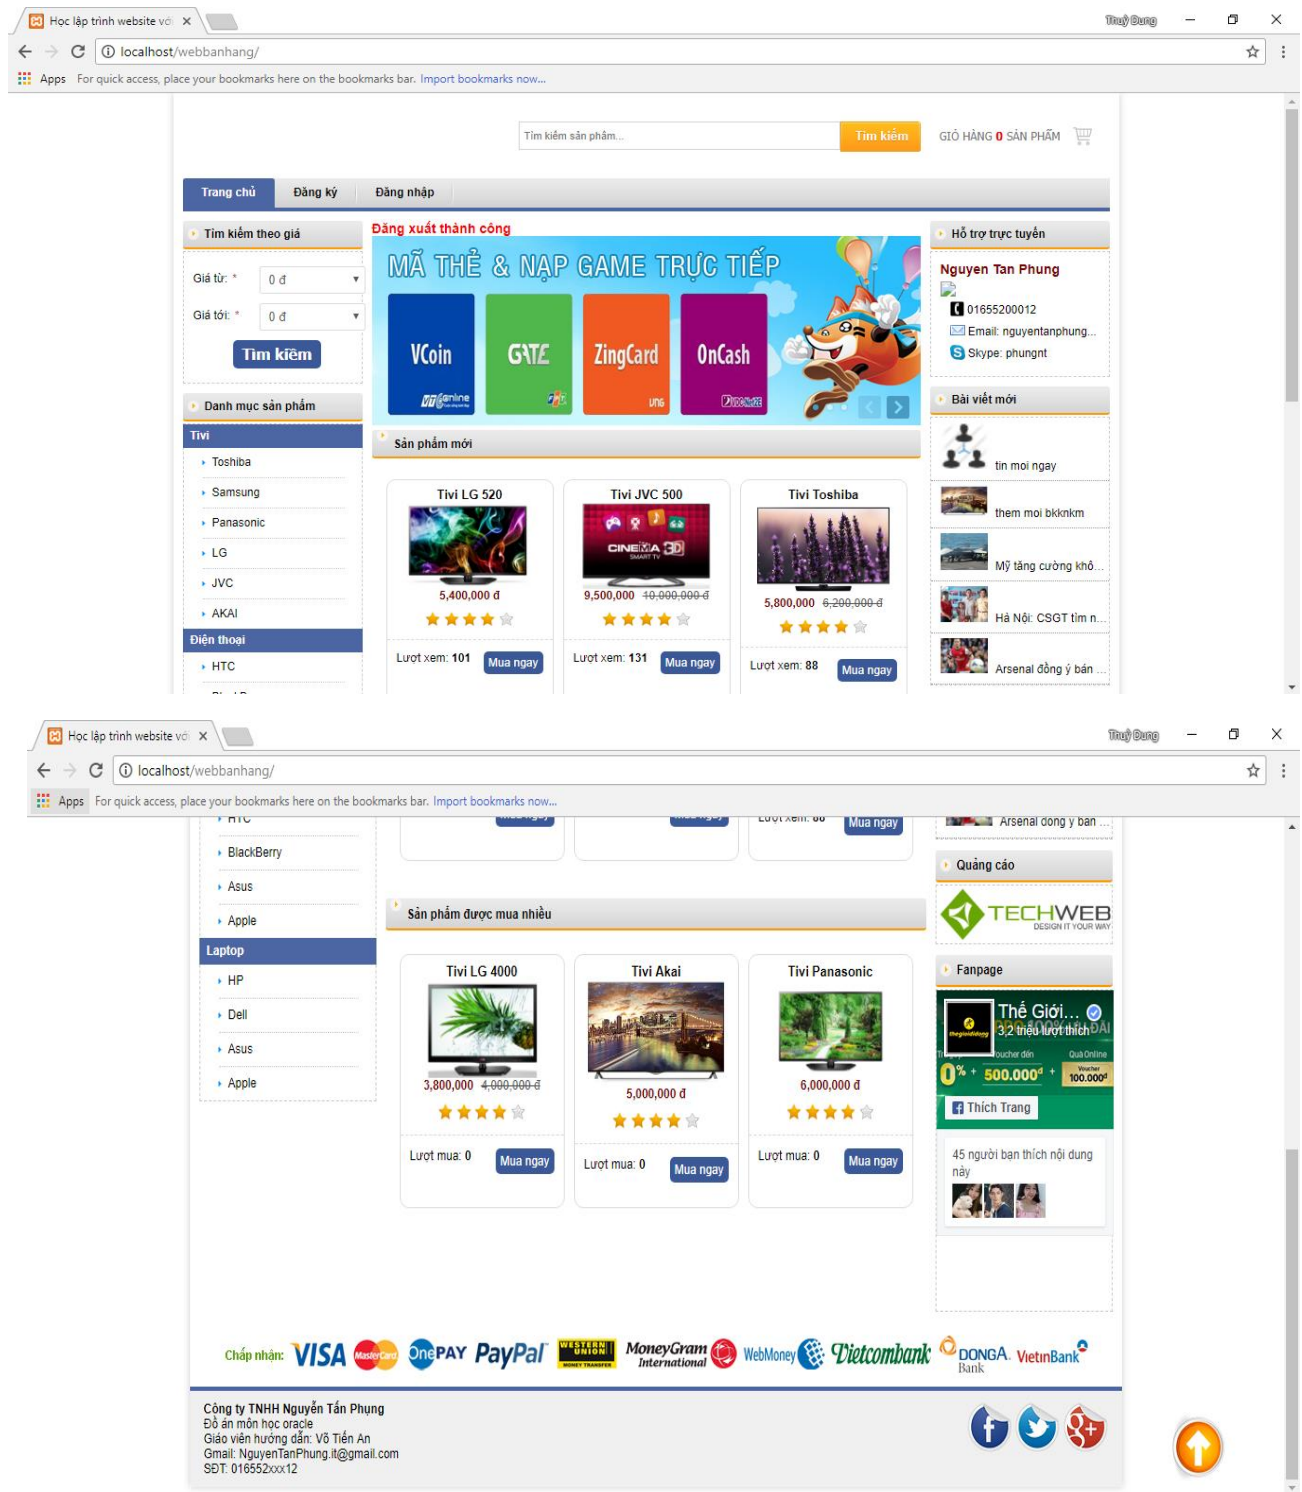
Học lập trình website với ×

Thuỳ Dung

localhost/webbanhang/

Apps For quick access, place your bookmarks here on the bookmarks bar. Import bookmarks now...

Tìm kiếm sản phẩm... Tìm kiếm GIỎ HÀNG 0 SẢN PHẨM

Trang chủ Đăng ký Đăng nhập

Tìm kiếm theo giá

Giá từ: * 0 đ

Giá tới: * 0 đ

Tìm kiếm

Danh mục sản phẩm

Tivi

Toshiba

Samsung

Panasonic

LG

JVC

AKAI

Điện thoại

HTC

Đăng xuất thành công

MÃ THẺ & NẠP GAME TRỰC TIẾP

VCoin GATE ZingCard OnCash

Sản phẩm mới

Tivi LG 520

5,400,000 đ

Lượt xem: 101 Mua ngay

Tivi JVC 500

9,500,000 10,000,000 đ

Lượt xem: 131 Mua ngay

Tivi Toshiba

5,800,000 6,200,000 đ

Lượt xem: 88 Mua ngay

Hỗ trợ trực tuyến

Nguyen Tan Phung

01655200012

Email: nguyentanphung...

Skype: phungnt

Bài viết mới

tin moi ngay

them moi bkknkm

Mỹ tăng cường khô...

Hà Nội: CSGT tìm n...

Arsenal đồng ý bán ...

Học lập trình website với ×

Thuỳ Dung

localhost/webbanhang/

Apps For quick access, place your bookmarks here on the bookmarks bar. Import bookmarks now...

BlackBerry

Asus

Apple

Laptop

HP

Dell

Asus

Apple

Sản phẩm được mua nhiều

Tivi LG 4000

3,800,000 4,000,000 đ

Lượt mua: 0 Mua ngay

Tivi Akai

5,000,000 đ

Lượt mua: 0 Mua ngay

Tivi Panasonic

6,000,000 đ

Lượt mua: 0 Mua ngay

Arsenal đồng ý bán ...

Quảng cáo

TECHWEB DESIGN IT YOUR WAY

Fanpage

Thế Giới...

3,2 triệu lượt thích

0% + 500.000đ + 100.000đ

Thích Trang

45 người bạn thích nội dung này

Chấp nhận: VISA MasterCard OnePAY PayPal WESTERN UNION MoneyGram International WebMoney Vietcombank DONGA Bank VietinBank

Công ty TNHH Nguyễn Tấn Phụng
Đồ án môn học oracle
Giáo viên hướng dẫn: Võ Tiến An
Gmail: NguyenTanPhung.it@gmail.com
SĐT: 016552xxx12